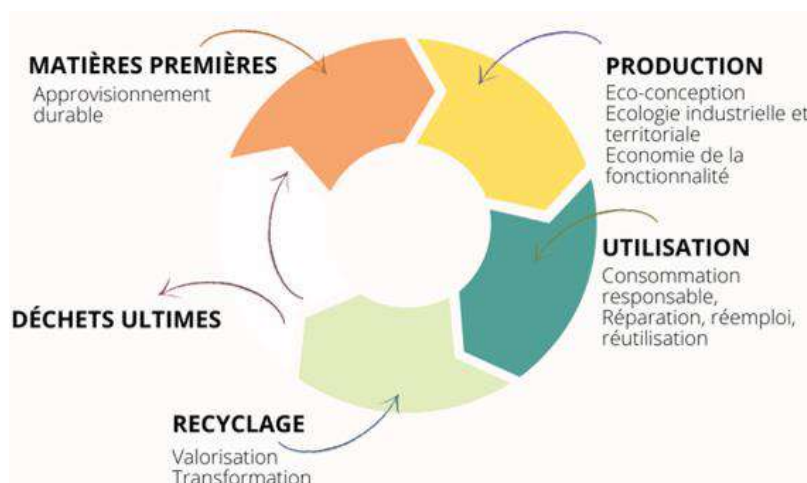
MATIÈRES PREMIÈRES
Approvisionnement durable

PRODUCTION
Eco-conception
Ecologie industrielle et territoriale
Economie de la fonctionnalité

UTILISATION
Consommation responsable,
Réparation, réemploi, réutilisation

DÉCHETS ULTIMES

RECYCLAGE
Valorisation
Transformation